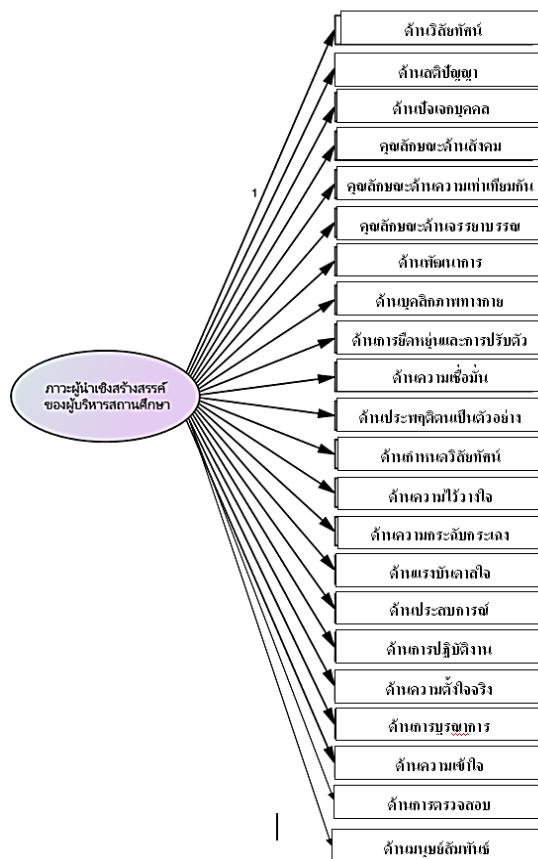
ด้านวิสัยทัศน์

ด้านสติปัญญา

ด้านปัจเจกบุคคล

คุณลักษณะด้านสังคม

คุณลักษณะด้านความเท่าเทียมกัน

คุณลักษณะด้านจรรยาบรรณ

ด้านพัฒนาการ

ด้านบุคลิกภาพทางกาย

ด้านการยืดหยุ่นและการปรับตัว

ด้านความเชื่อมั่น

ด้านประพฤติตนเป็นตัวอย่าง

ด้านกำหนดวิสัยทัศน์

ด้านความไว้วางใจ

ด้านความกระฉับกระเฉง

ด้านแรงบันดาลใจ

ด้านประสบการณ์

ด้านการปฏิบัติงาน

ด้านความตั้งใจจริง

ด้านการบูรณาการ

ด้านความเข้าใจ

ด้านการตรวจสอบ

ด้านมนุษย์สัมพันธ์

1

ภาวะผู้นำเชิงสร้างสรรค์ของผู้บริหารสถานศึกษา